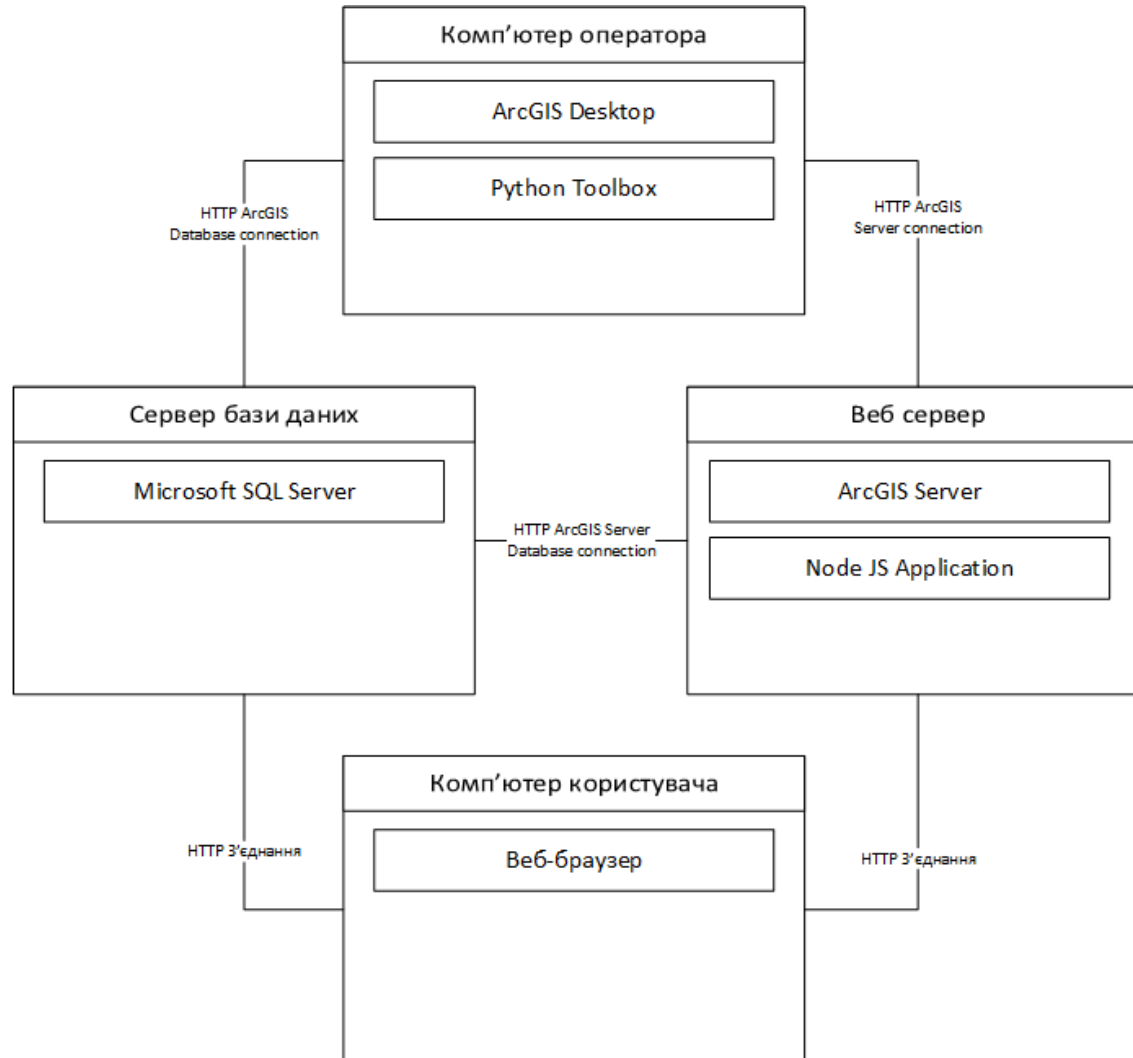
Комп’ютер оператора

ArcGIS Desktop

Python Toolbox

HTTP ArcGIS Database connection

HTTP ArcGIS Server connection

Сервер бази даних

Microsoft SQL Server

HTTP ArcGIS Server Database connection

Веб сервер

ArcGIS Server

Node JS Application

Комп’ютер користувача

Веб-браузер

HTTP З’єднання

HTTP З’єднання